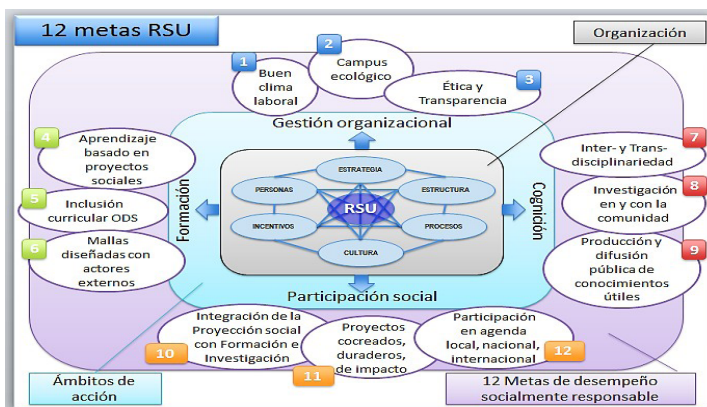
12 metas RSU

Organización

1
Buen clima laboral

2
Campus ecológico

3
Ética y Transparencia

Gestión organizacional

4
Aprendizaje basado en proyectos sociales

5
Inclusión curricular ODS

6
Mallas diseñadas con actores externos

Formación

ESTRATEGIA
PERSONAS
ESTRUCTURA
RSU
INCENTIVOS
PROCESOS
CULTURA

Cognición

7
Inter- y Trans-disciplinariedad

8
Investigación en y con la comunidad

9
Producción y difusión pública de conocimientos útiles

Participación social

10
Integración de la Proyección social con Formación e Investigación

11
Proyectos cocreados, duraderos, de impacto

12
Participación en agenda local, nacional, internacional

Ámbitos de acción

12 Metas de desempeño socialmente responsable